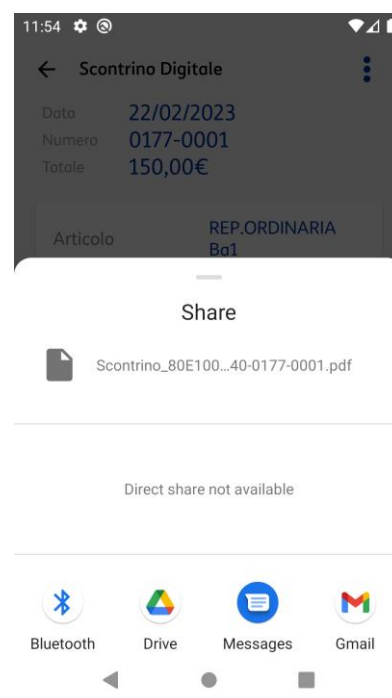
11:54

Scontrino Digitale

Data 22/02/2023
Numero 0177-0001
Totale 150,00€

Articolo REP.ORDINARIA Bq1

Share

Scontrino_80E100...40-0177-0001.pdf

Direct share not available

Bluetooth
Drive
Messages
Gmail